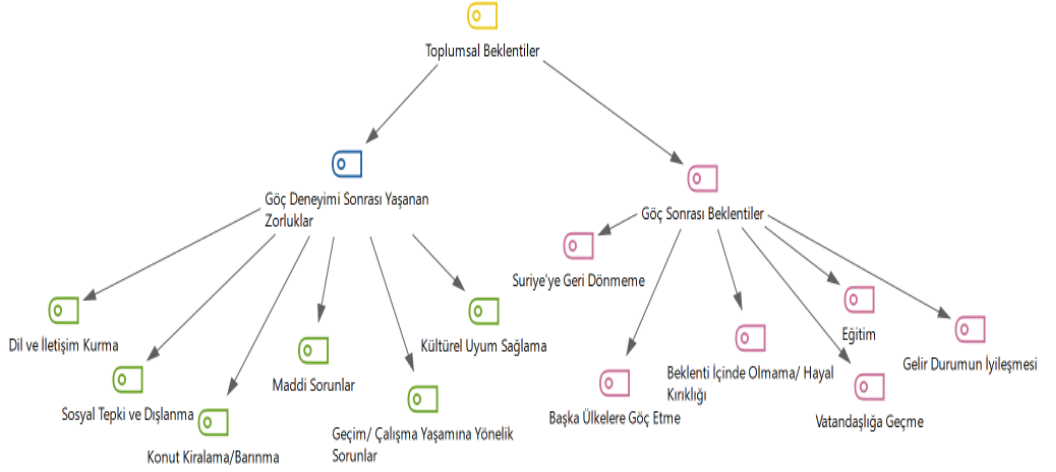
Toplumsal Beklentiler

Göç Deneyimi Sonrası Yaşanan Zorluklar

Göç Sonrası Beklentiler

Dil ve İletişim Kurma

Sosyal Tepki ve Dışlanma

Konut Kiralama/Barınma

Maddi Sorunlar

Geçim/ Çalışma Yaşamına Yönelik Sorunlar

Kültürel Uyum Sağlama

Suriye'ye Geri Dönmeme

Başka Ülkelere Göç Etme

Beklenti İçinde Olmama/ Hayal Kırıklığı

Eğitim

Vatandaşlığa Geçme

Gelir Durumun İyileşmesi